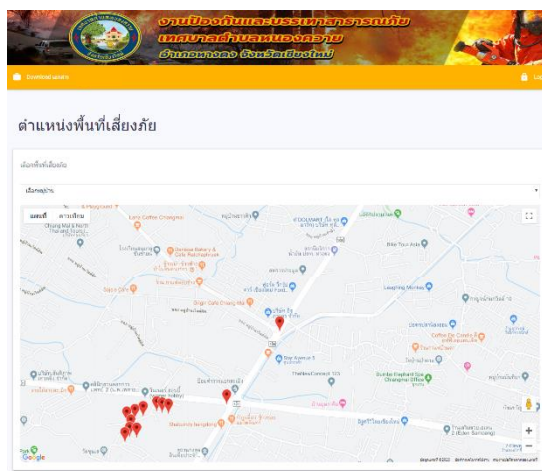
งานป้องกันและบรรเทาสาธารณภัย
เทศบาลตำบลหนองควาย
อำเภอหางดง จังหวัดเชียงใหม่

Download สมัคร

ตำแหน่งพื้นที่เสี่ยงภัย

เลือกพื้นที่เสี่ยงภัย

เลือกหมู่บ้าน

แผนที่ ดาวเทียม

Kary Coffee Chiangmai

Laughing Monkey

Bike Tour Asia

Google